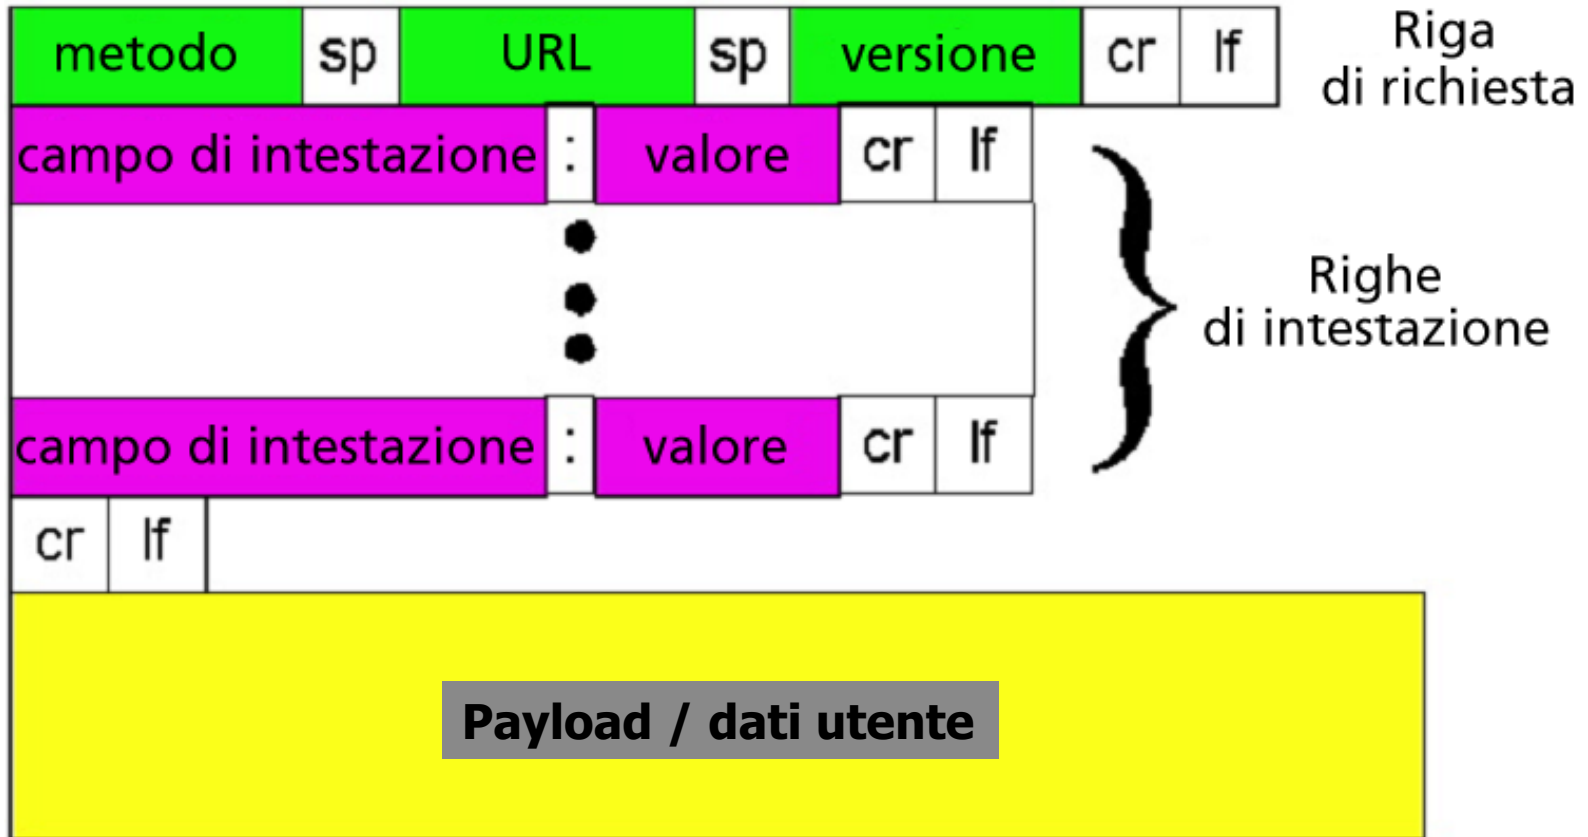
| metodo | sp | URL | sp | versione | cr | lf |
|---|---|---|---|---|---|---|

Riga di richiesta

| campo di intestazione | : | valore | cr | lf |
|---|---|---|---|---|

| campo di intestazione | : | valore | cr | lf |
|---|---|---|---|---|

Righe di intestazione

| cr | lf |
|---|---|

Payload / dati utente